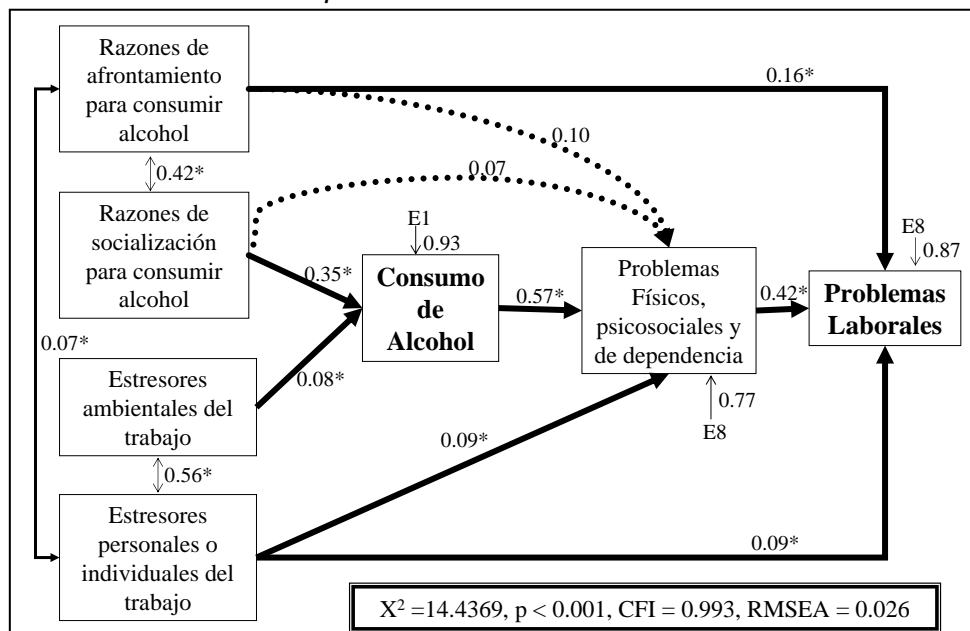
Razones de afrontamiento para consumir alcohol

0.16*

0.10

0.42*

0.07

Razones de socialización para consumir alcohol

E1

0.93

E8

0.87

0.35*

Consumo de Alcohol

0.57*

Problemas Físicos, psicosociales y de dependencia

0.42*

Problemas Laborales

0.07*

Estresores ambientales del trabajo

0.08*

0.77

E8

0.09*

0.56*

Estresores personales o individuales del trabajo

0.09*

$X^2$ =14.4369, p < 0.001, CFI = 0.993, RMSEA = 0.026